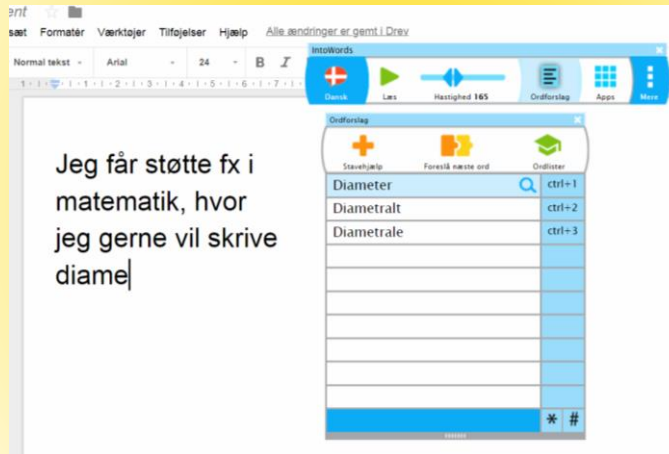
ent

sæt Formatér Værktøjer Tilføjelser Hjælp Alle ændringer er gemt i Drev

Normal tekst Arial 24 B I

IntoWords

Dansk Læs Hastighed 165 Ordforslag Apps Mere

Ordforslag

Stavehjælp Foreslå næste ord Ordlister

| | |
|---|---|
| Diameter | ctrl+1 |
| Diametralt | ctrl+2 |
| Diametrale | ctrl+3 |

\* #

Jeg får støtte fx i matematik, hvor jeg gerne vil skrive diame